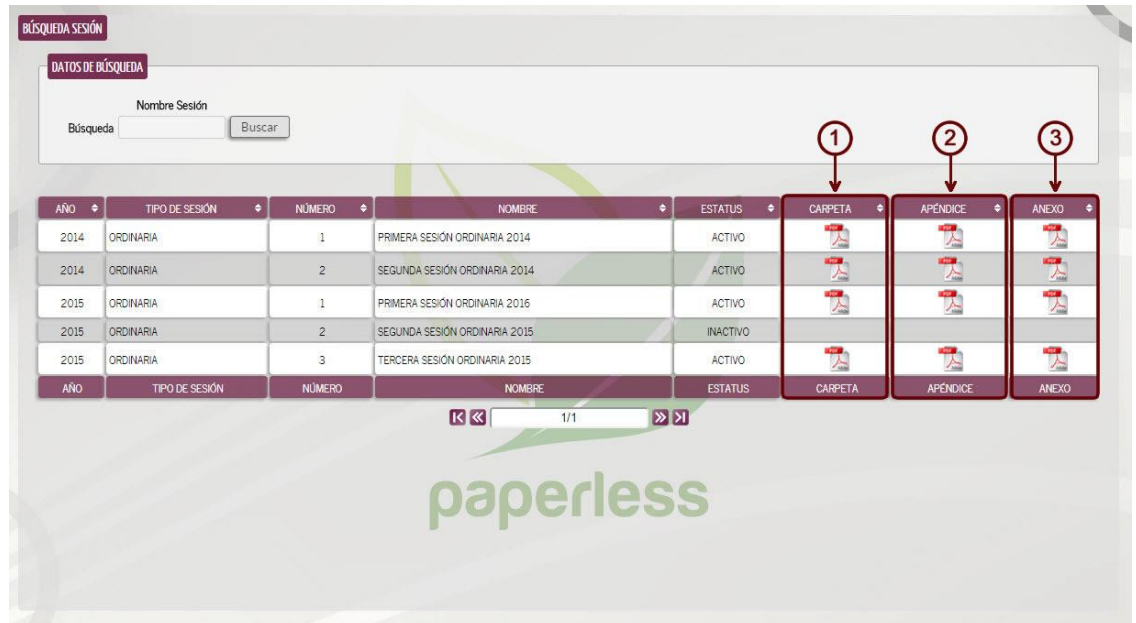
BÚSQUEDA SESIÓN

DATOS DE BÚSQUEDA

Nombre Sesión
Búsqueda [ ] Buscar

1 2 3

| AÑO | TIPO DE SESIÓN | NÚMERO | NOMBRE | ESTATUS | CARPETA | APÉNDICE | ANEXO |
|---|---|---|---|---|---|---|---|
| 2014 | ORDINARIA | 1 | PRIMERA SESIÓN ORDINARIA 2014 | ACTIVO | PDF | PDF | PDF |
| 2014 | ORDINARIA | 2 | SEGUNDA SESIÓN ORDINARIA 2014 | ACTIVO | PDF | PDF | PDF |
| 2015 | ORDINARIA | 1 | PRIMERA SESIÓN ORDINARIA 2016 | ACTIVO | PDF | PDF | PDF |
| 2015 | ORDINARIA | 2 | SEGUNDA SESIÓN ORDINARIA 2015 | INACTIVO | | | |
| 2015 | ORDINARIA | 3 | TERCERA SESIÓN ORDINARIA 2015 | ACTIVO | PDF | PDF | PDF |
| AÑO | TIPO DE SESIÓN | NÚMERO | NOMBRE | ESTATUS | CARPETA | APÉNDICE | ANEXO |

1/1

paperless